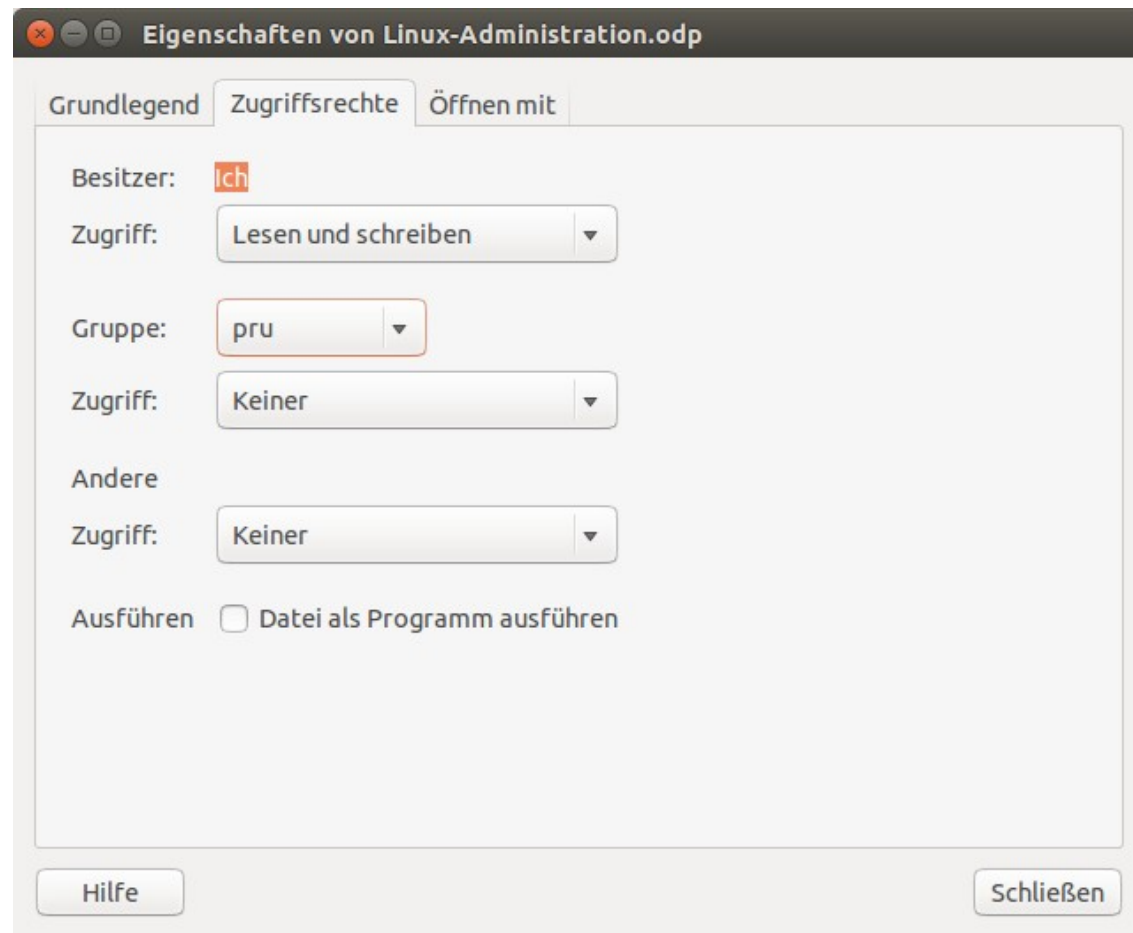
Eigenschaften von Linux-Administration.odp

Grundlegend | Zugriffsrechte | Öffnen mit

Besitzer: Ich

Zugriff: Lesen und schreiben

Gruppe: pru

Zugriff: Keiner

Andere

Zugriff: Keiner

Ausführen Datei als Programm ausführen

Hilfe

Schließen